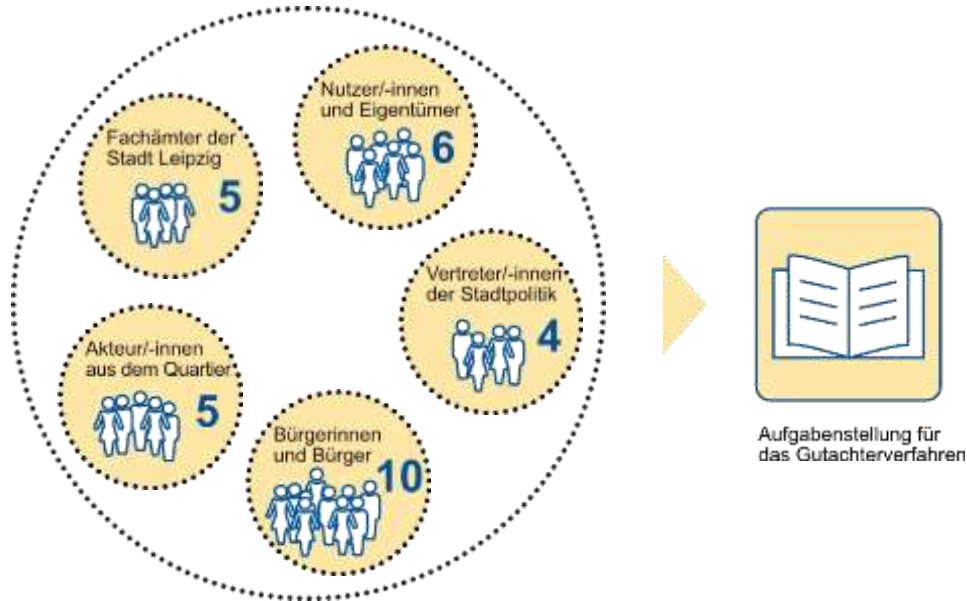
Fachämter der Stadt Leipzig
5

Nutzer/-innen und Eigentümer
6

Vertreter/-innen der Stadtpolitik
4

Akteur/-innen aus dem Quartier
5

Bürgerinnen und Bürger
10

Aufgabenstellung für das Gutachterverfahren